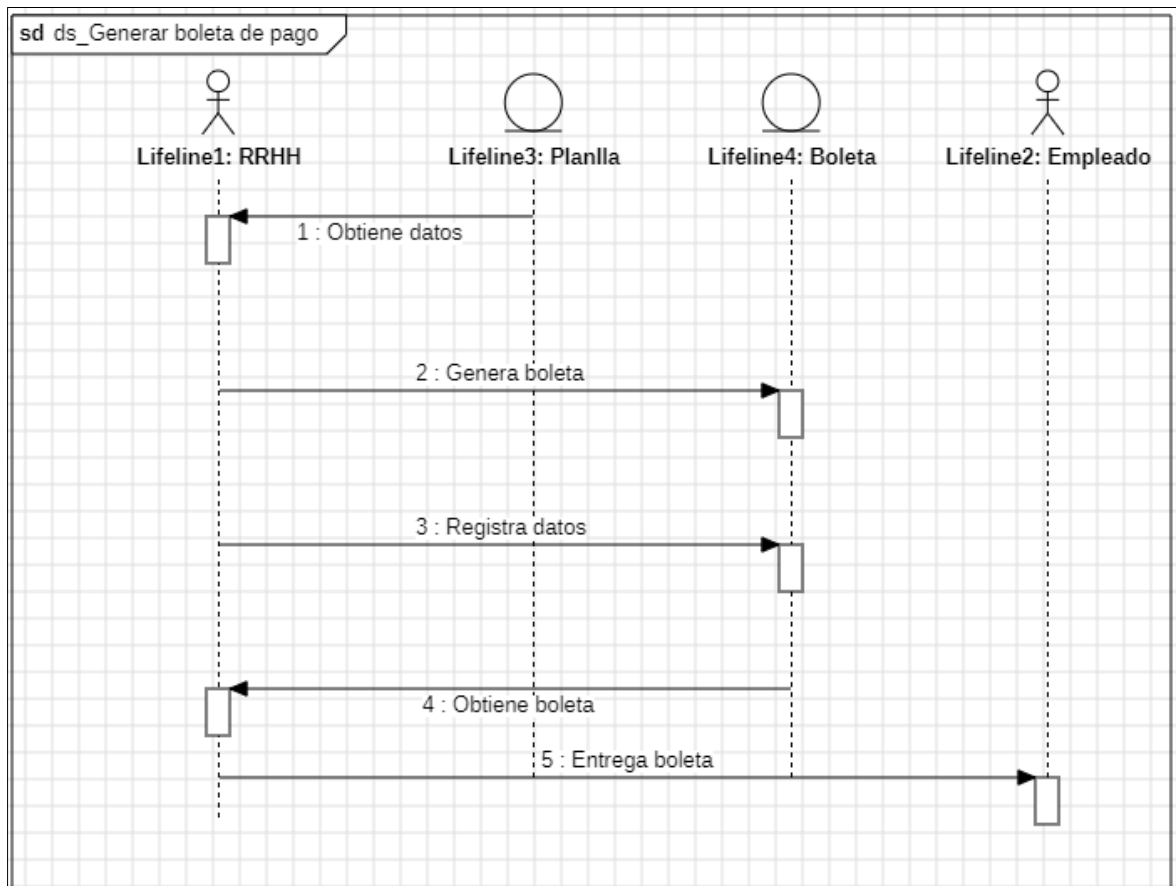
sd ds_Generar boleta de pago

Lifeline1: RRHH

Lifeline3: Planlla

Lifeline4: Boleta

Lifeline2: Empleado

1 : Obtiene datos

2 : Genera boleta

3 : Registra datos

4 : Obtiene boleta

5 : Entrega boleta